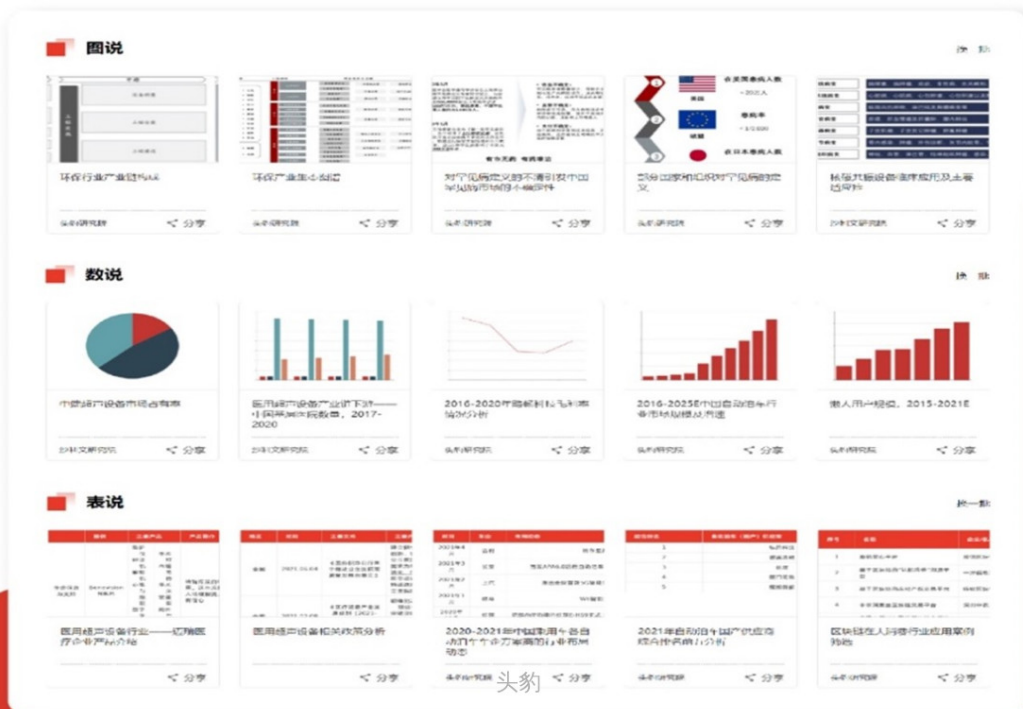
图说

换一批

环保行业产业链构成

环保产业重点企业

对于见解定义的不清引发中国军队用的市场的小编研究

部分国家和地区对罕见病的定义

私募共同设备的应用及主要趋势

头豹研究院 分享

数说

换一批

中国超声设备市场占有率

医用超声设备产业价格下降——中国市场规模，2017-2020

2016-2020年超新材料发展情况分析

2016-2025年中国自动驾驶汽车市场规模及预测

激光用户规模，2015-2021E

头豹研究院 分享

表说

换一批

医用超声设备行业——领先医疗企业产品介绍

医用超声设备相关政策分析

2020-2021年中国医用设备行业部分企业发展动态

2021年自动驾驶国产化政策分析

区块链在人力资源行业应用案例

头豹研究院 分享

头豹